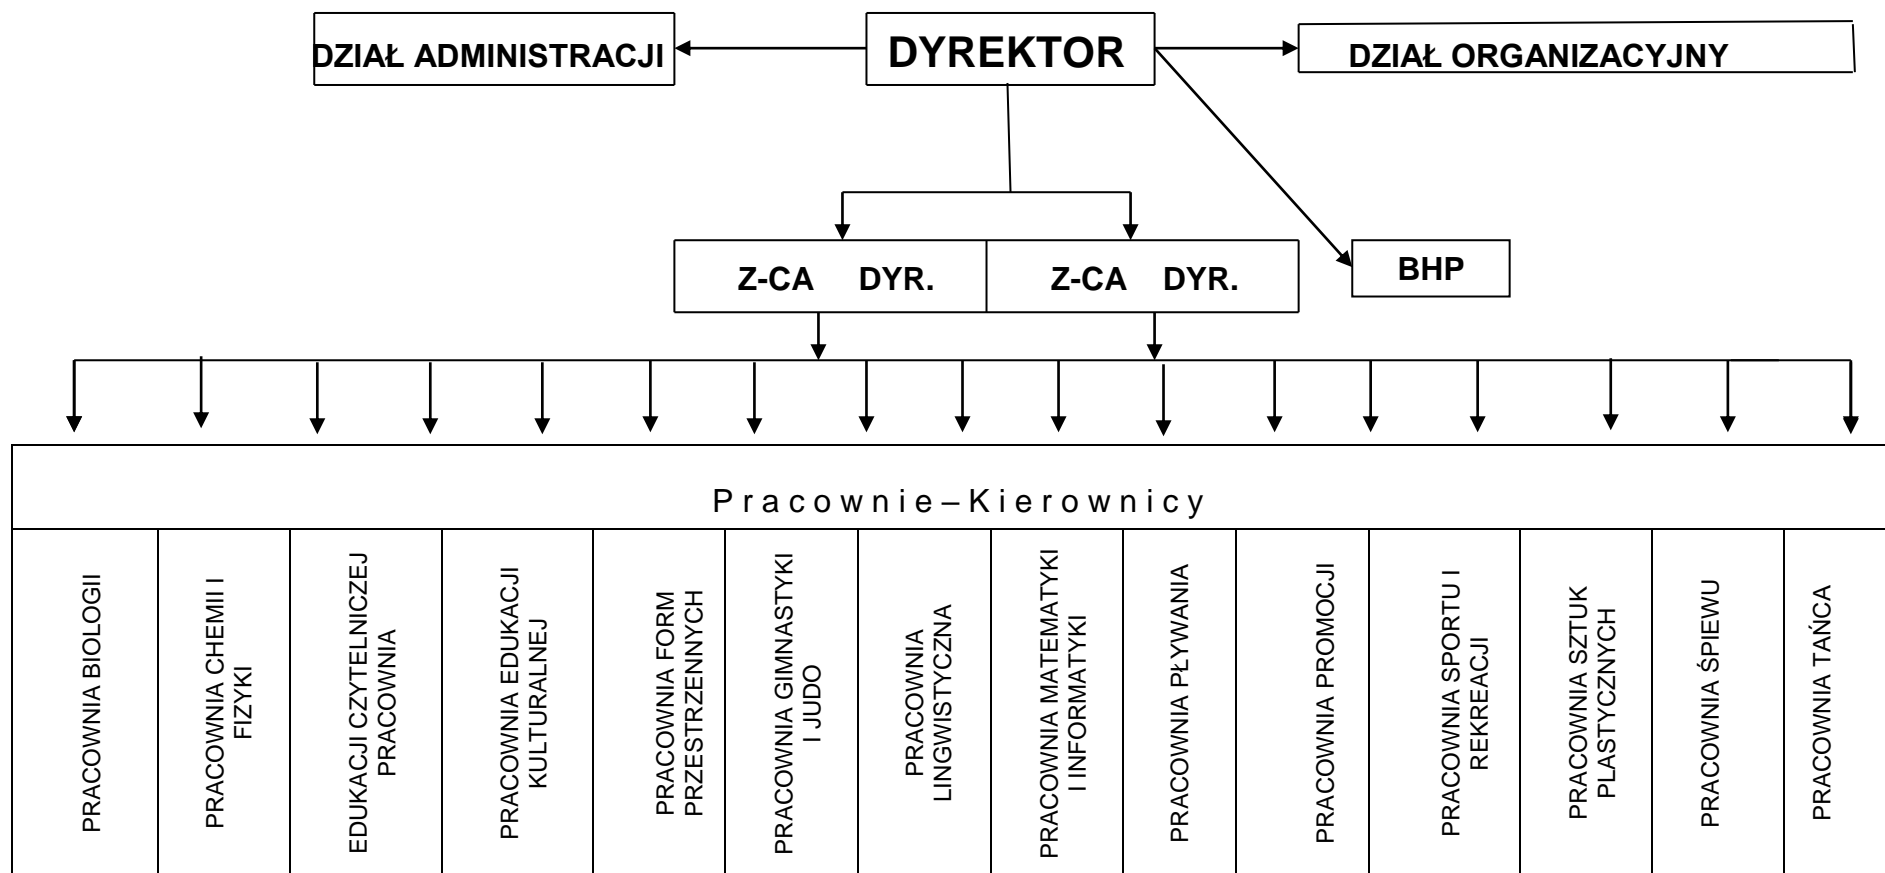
DZIAŁ ADMINISTRACJI

DYREKTOR

DZIAŁ ORGANIZACYJNY

Z-CA DYR.

Z-CA DYR.

BHP

Pracownie – Kierownicy

| PRACOWNIA BIOLOGII | PRACOWNIA CHEMII I FIZYKI | EDUKACJI CZYTELNICZEJ PRACOWNIA | PRACOWNIA EDUKACJI KULTURALNEJ | PRACOWNIA FORM PRZESTRZENNYCH | PRACOWNIA GIMNASTYKI I JUDO | PRACOWNIA LINGWISTYCZNA | PRACOWNIA MATEMATYKI I INFORMATYKI | PRACOWNIA PŁYWANIA | PRACOWNIA PROMOCJI | PRACOWNIA SPORTU I REKREACJI | PRACOWNIA SZTUK PLASTYCZNYCH | PRACOWNIA ŚPIEWU | PRACOWNIA TAŃCA |
|---|---|---|---|---|---|---|---|---|---|---|---|---|---|